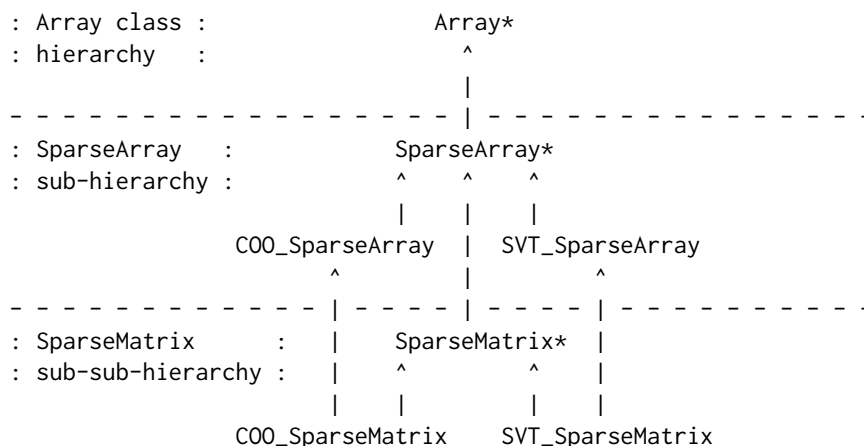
: Array class :                  Array*
: hierarchy   :                    ^
                                   |
- - - - - - - - - - - - - - - - - -|- - - - - - - - - - - - - - - - -
: SparseArray   :              SparseArray*
: sub-hierarchy :              ^     ^     ^
                               |     |     |
               COO_SparseArray   |   SVT_SparseArray
                      ^          |          ^
- - - - - - - - - - - |- - - - - |- - - - - |- - - - - - - - - - - -
: SparseMatrix       :  |     SparseMatrix*   |
: sub-sub-hierarchy :   |     ^          ^    |
                        |     |          |    |
               COO_SparseMatrix    SVT_SparseMatrix